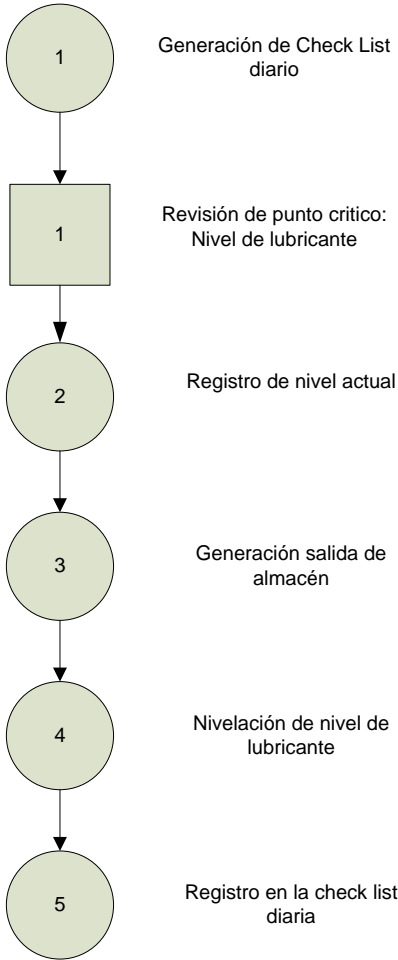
1

Generación de Check List diario

1

Revisión de punto critico: Nivel de lubricante

2

Registro de nivel actual

3

Generación salida de almacén

4

Nivelación de nivel de lubricante

5

Registro en la check list diaria